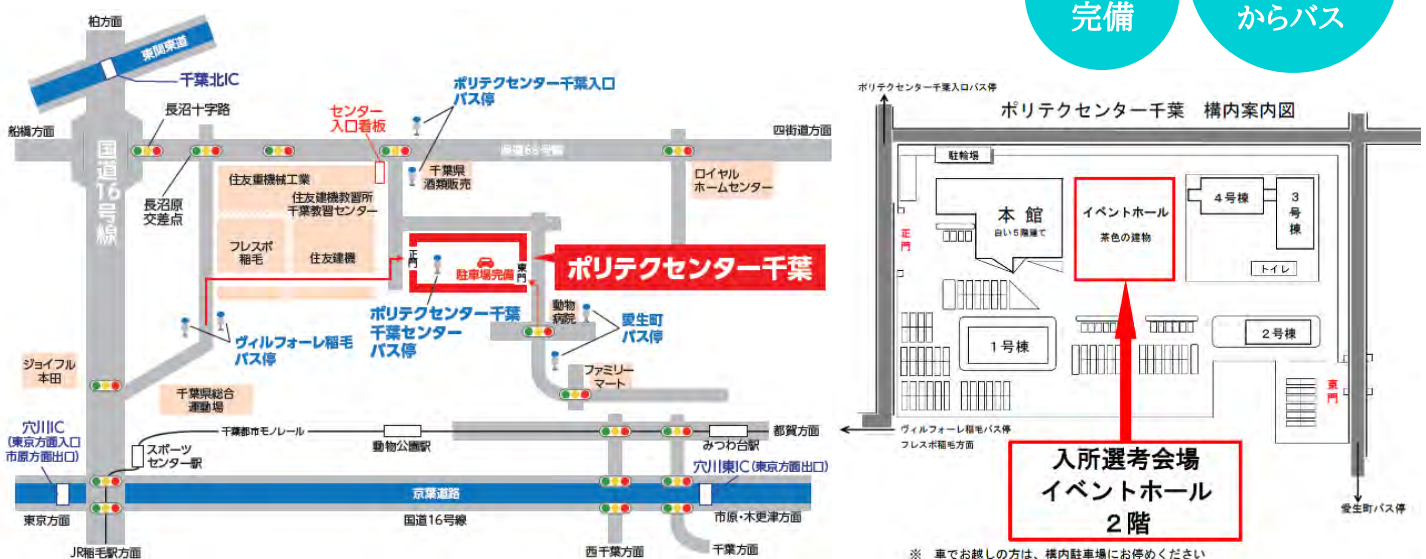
完備

からバス

柏方面
東関東道
千葉北IC
長沼十字路
センター入口看板
ポリテクセンター千葉入口バス停
船橋方面
四街道方面
県道65号線
千葉県酒類販売
国道16号線
長沼原交差点
住友重機械工業
住友建機教習所千葉教習センター
ロイヤルホームセンター
フレスポ稲毛
住友建機
正門
駐車場完備
東門
ポリテクセンター千葉
ポリテクセンター千葉千葉センターバス停
動物病院
愛生町バス停
ヴィルフォーレ稲毛バス停
ジョイフル本田
ファミリーマート
千葉県総合運動場
千葉都市モノレール
動物公園駅
都賀方面
みつわ台駅
穴川IC（東京方面入口市原方面出口）
スポーツセンター駅
穴川東IC（東京方面出口）
京葉道路
東京方面
国道16号線
市原・木更津方面
JR稲毛駅方面
西千葉方面
千葉方面

ポリテクセンター千葉入口バス停
ポリテクセンター千葉　構内案内図
駐輪場
本館
白い5階建て
イベントホール
茶色の建物
4号棟
3号棟
トイレ
正門
1号棟
2号棟
東門
ヴィルフォーレ稲毛バス停
フレスポ稲毛方面
入所選考会場
イベントホール
2階
愛生町バス停
※　車でお越しの方は、構内駐車場にお停めください